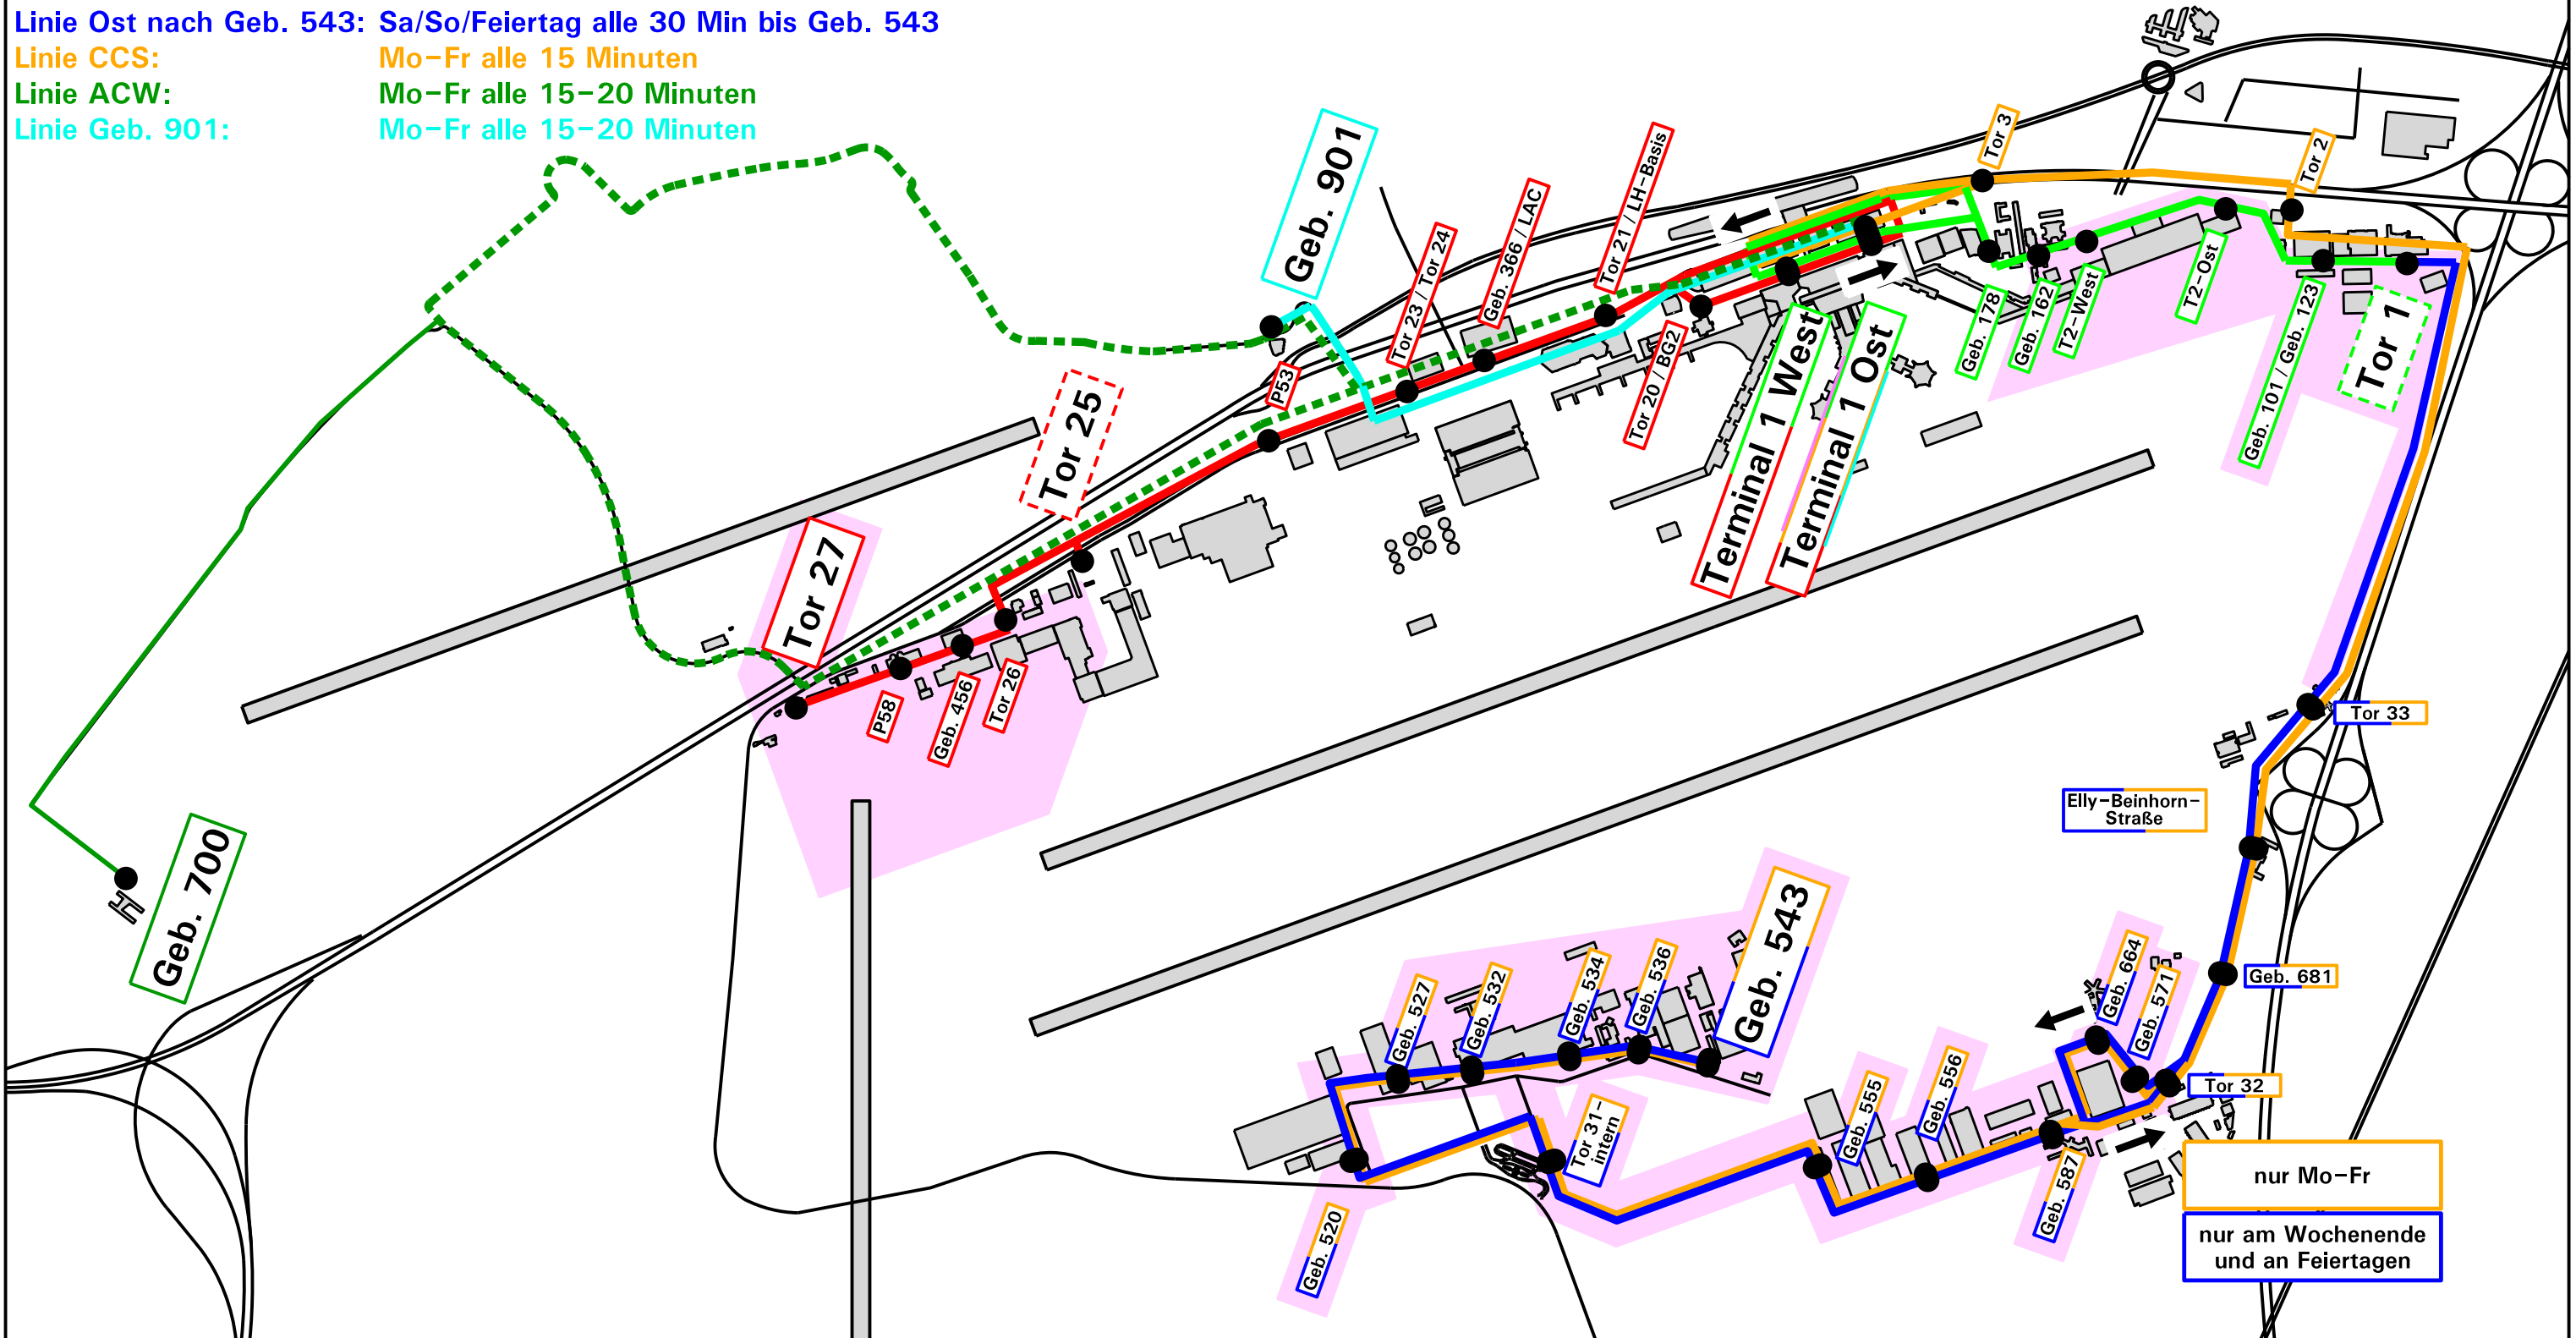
Linie Ost nach Geb. 543: Sa/So/Feiertag alle 30 Min bis Geb. 543
Linie CCS: Mo–Fr alle 15 Minuten
Linie ACW: Mo–Fr alle 15–20 Minuten
Linie Geb. 901: Mo–Fr alle 15–20 Minuten

Geb. 901
Tor 23 / Tor 24
Geb. 366 / LAC
Tor 21 / LH-Basis
Tor 3
Tor 2
P53
Tor 20 / BG2
Terminal 1 West
Terminal 1 Ost
Geb. 178
Geb. 162
T2-West
T2-Ost
Geb. 101 / Geb. 123
Tor 1
Tor 25
Tor 27
P58
Geb. 456
Tor 26
Geb. 700
Tor 33
Elly-Beinhorn-Straße
Geb. 543
Geb. 664
Geb. 571
Geb. 681
Tor 32
Geb. 527
Geb. 532
Geb. 534
Geb. 536
Tor 31-intern
Geb. 555
Geb. 556
Geb. 587
Geb. 520
nur Mo–Fr
nur am Wochenende und an Feiertagen